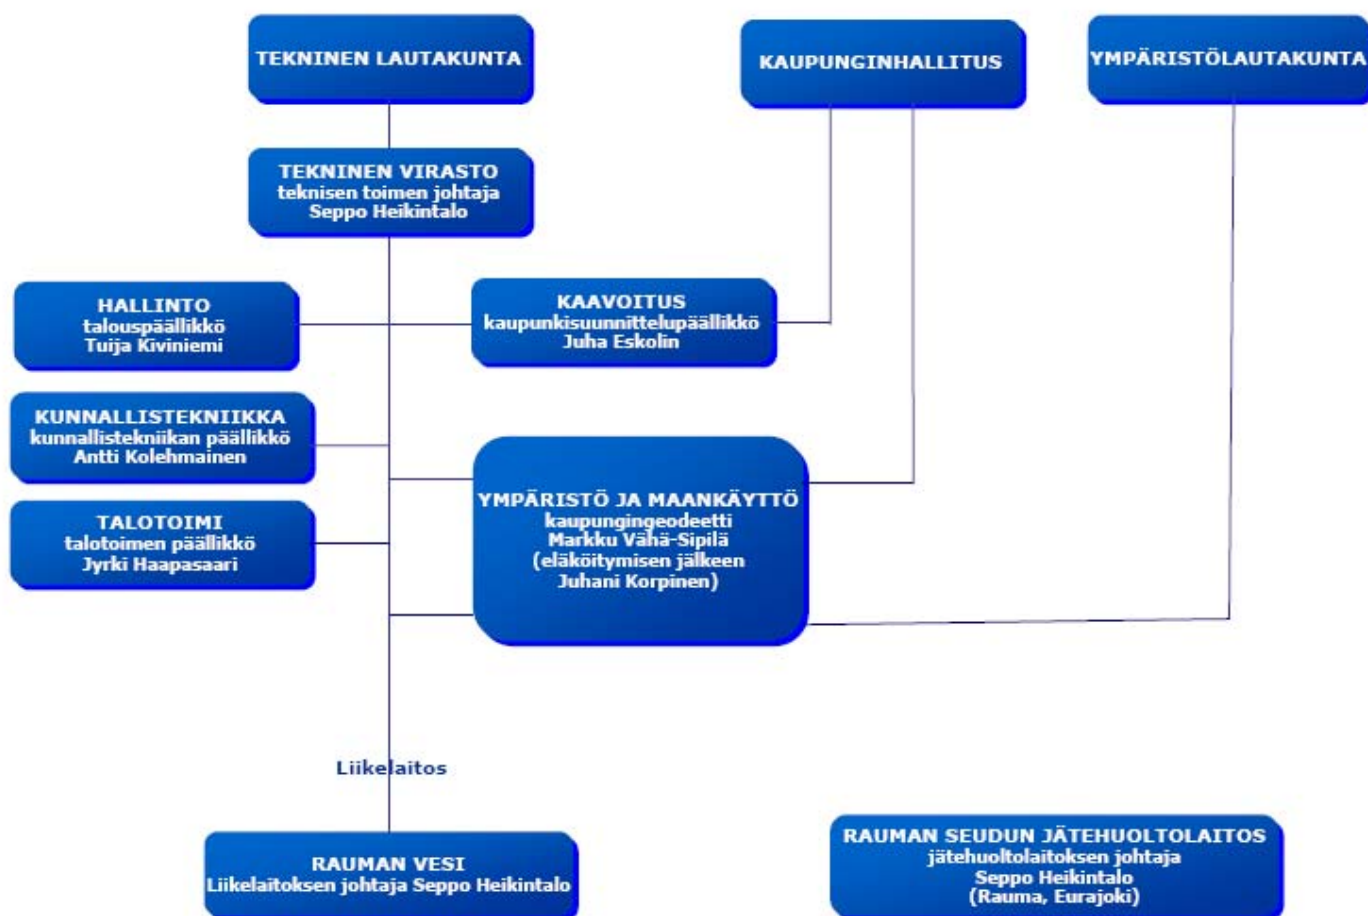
TEKNINEN LAUTAKUNTA

KAUPUNGINHALLITUS

YMPÄRISTÖLAUTAKUNTA

TEKNINEN VIRASTO
teknisen toimen johtaja
Seppo Heikintalo

HALLINTO
talouspäällikkö
Tuija Kiviniemi

KAAVOITUS
kaupunkisuunnittelupäällikkö
Juha Eskolin

KUNNALLISTEKNIIKKA
kunnallistekniikan päällikkö
Antti Kolehmainen

TALOTOIMI
talotoimen päällikkö
Jyrki Haapasaari

YMPÄRISTÖ JA MAANKÄYTTÖ
kaupungingeodeetti
Markku Vähä-Sipilä
(eläköitymisen jälkeen
Juhani Korpinen)

Liikelaitos

RAUMAN VESI
Liikelaitoksen johtaja Seppo Heikintalo

RAUMAN SEUDUN JÄTEHUOLTOLAITOS
jätehuoltolaitoksen johtaja
Seppo Heikintalo
(Rauma, Eurajoki)